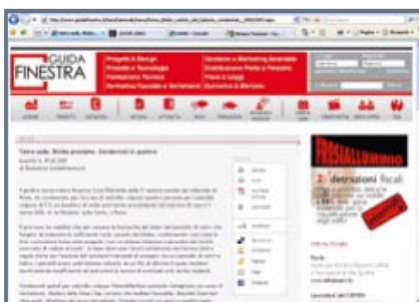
GUIDA
FINESTRA

Progetti & Design
Prodotti e Tecnologie
Produzione Tecnica
Normativa Fiscale e Serramenti

Gestione e Marketing Aziendale
Distribuzione Porte e Finestre
Fiere e Leggi
Economia di Mercato

Vetro sole. Birdie principio. Condominii in quattro

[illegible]

FRISIALLUMINIO

detrazioni fiscali

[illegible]